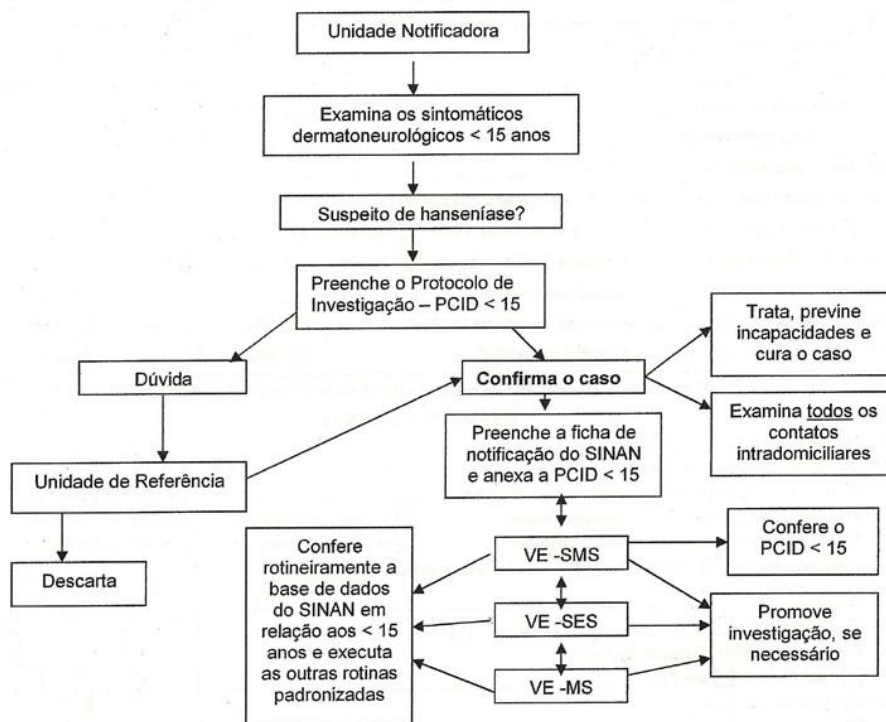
Unidade Notificadora

Examina os sintomáticos dermatoneurológicos < 15 anos

Suspeito de hanseníase?

Preenche o Protocolo de Investigação – PCID < 15

Dúvida

Unidade de Referência

Descarta

Confirma o caso

Trata, previne incapacidades e cura o caso

Examina todos os contatos intradomiciliares

Preenche a ficha de notificação do SINAN e anexa a PCID < 15

Confere rotineiramente a base de dados do SINAN em relação aos < 15 anos e executa as outras rotinas padronizadas

VE -SMS

VE -SES

VE -MS

Confere o PCID < 15

Promove investigação, se necessário